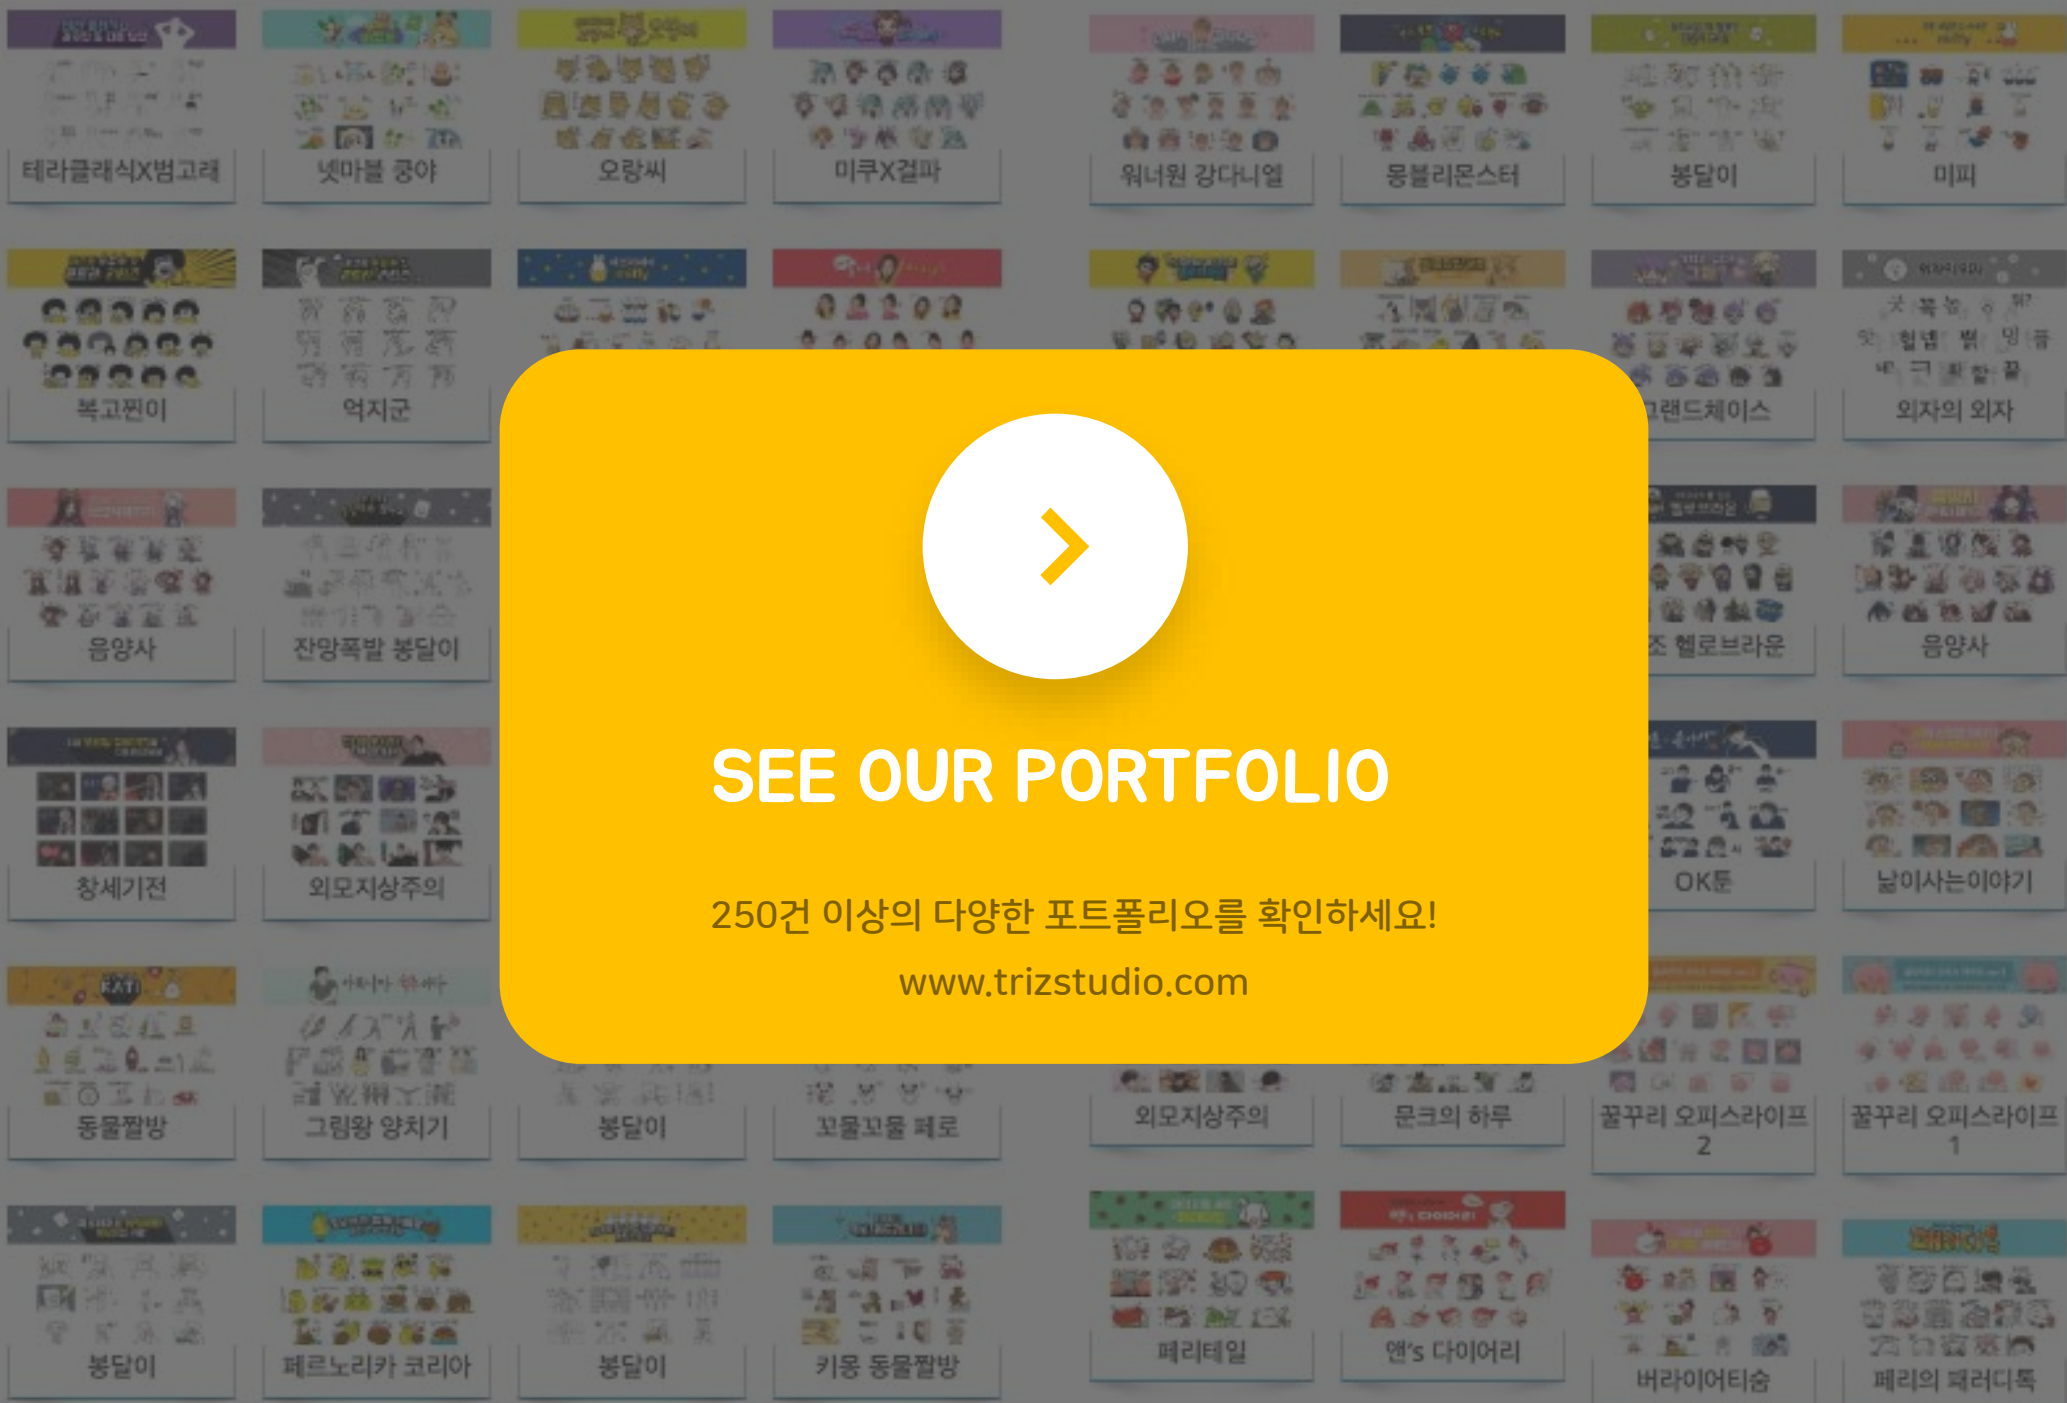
테라글래식X범고래
넷마블 궁야
오랑씨
미쿠X걸파
워너원 강다니엘
몽블리몬스터
봉달이
미피

복고쮜이
억지군
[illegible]랜드체이스
외자의 외자

음양사
잔망폭발 봉달이
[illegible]조 헬로브라운
음양사

창세기전
외모지상주의
OK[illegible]
낮이사는이야기

SEE OUR PORTFOLIO

250건 이상의 다양한 포트폴리오를 확인하세요!

www.trizstudio.com

동물짤방
그림왕 양치기
봉달이
꼬물꼬물 페로
외모지상주의
문크의 하루
꿀꾸리 오피스라이프 2
꿀꾸리 오피스라이프 1

봉달이
페르노리카 코리아
봉달이
키몽 동물짤방
페리테일
앤's 다이어리
버라이어티숑
페리의 페러디톡